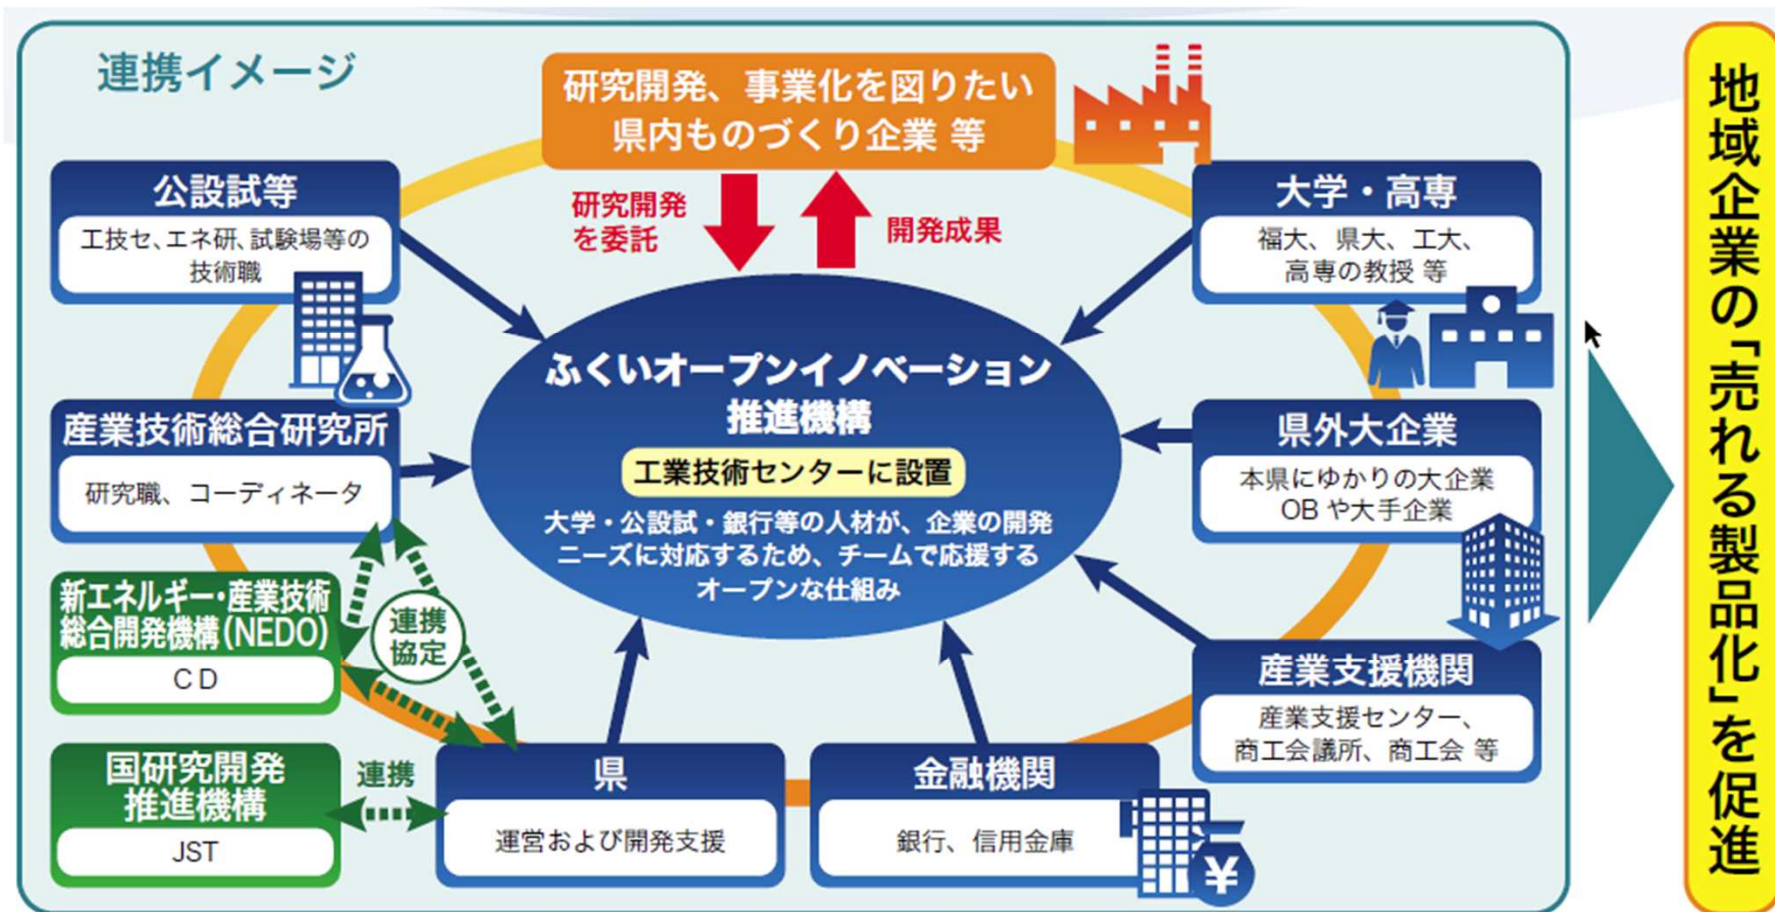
連携イメージ

研究開発、事業化を図りたい
県内ものづくり企業 等

研究開発を委託

開発成果

公設試等

工技セ、エネ研、試験場等の技術職

大学・高専

福大、県大、工大、高専の教授 等

ふくいオープンイノベーション推進機構

工業技術センターに設置

大学・公設試・銀行等の人材が、企業の開発ニーズに対応するため、チームで応援するオープンな仕組み

産業技術総合研究所

研究職、コーディネータ

県外大企業

本県にゆかりの大企業OB や大手企業

新エネルギー・産業技術総合開発機構(NEDO)

CD

連携協定

産業支援機関

産業支援センター、商工会議所、商工会 等

国研究開発推進機構

JST

連携

県

運営および開発支援

金融機関

銀行、信用金庫

¥

地域企業の「売れる製品化」を促進